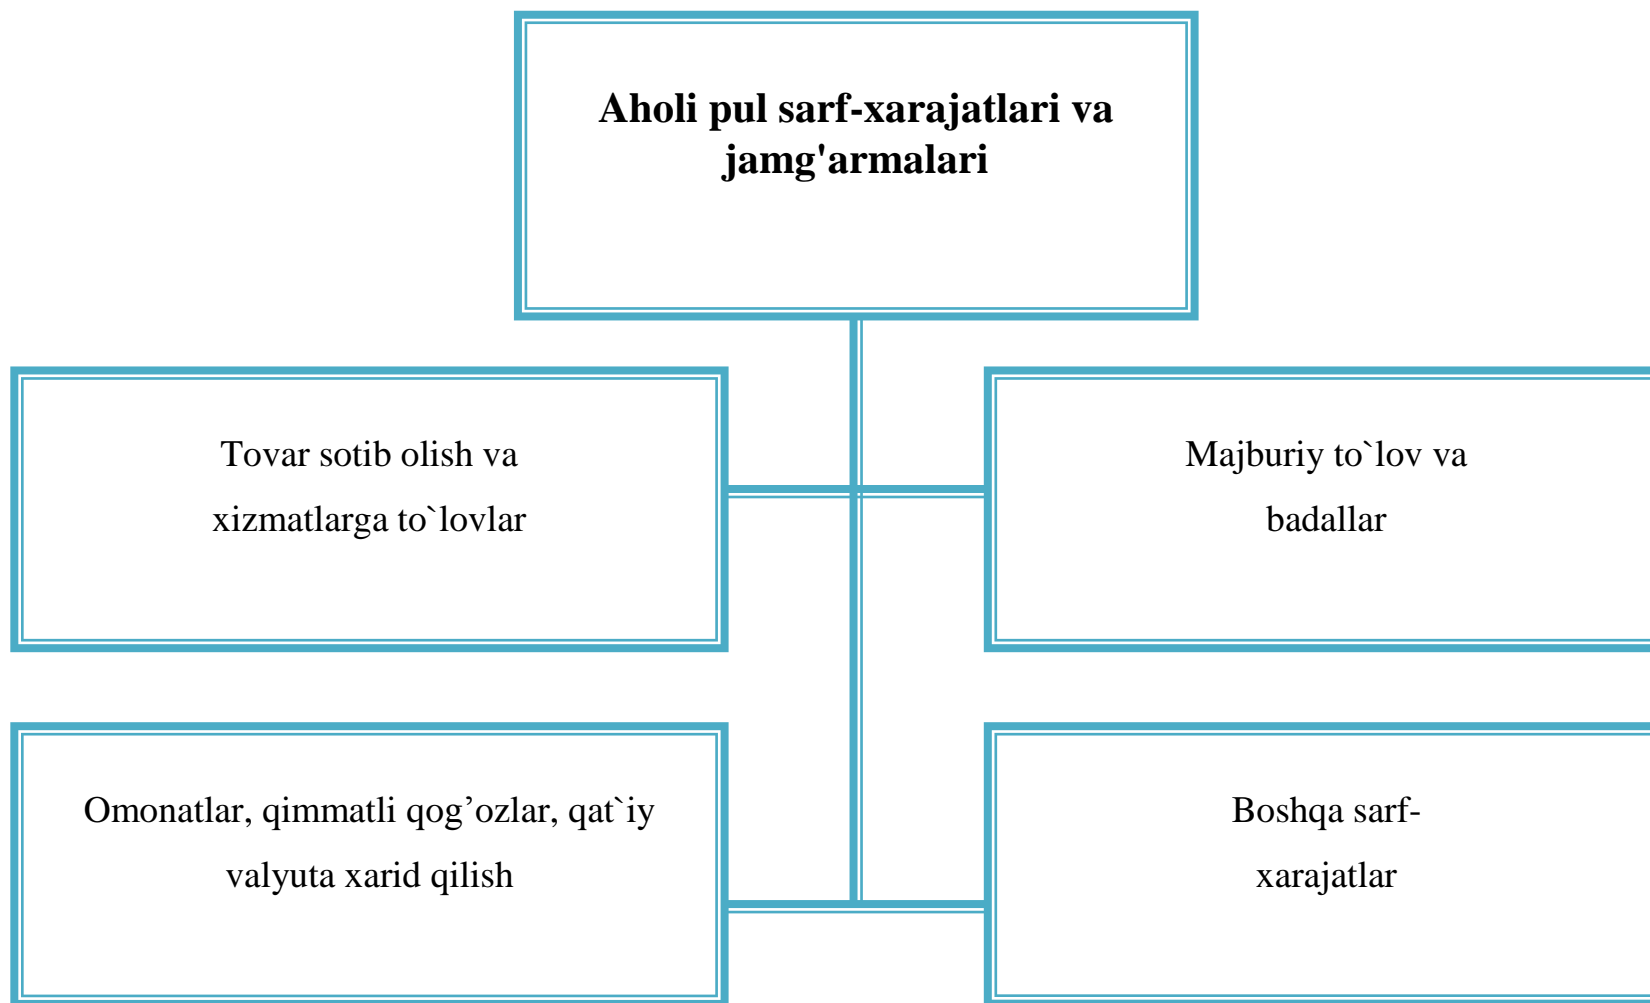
**Aholi pul sarf-xarajatlari va jamg'armalari**

Tovar sotib olish va xizmatlarga to`lovlar

Majburiy to`lov va badallar

Omonatlar, qimmatli qog’ozlar, qat`iy valyuta xarid qilish

Boshqa sarf-xarajatlar